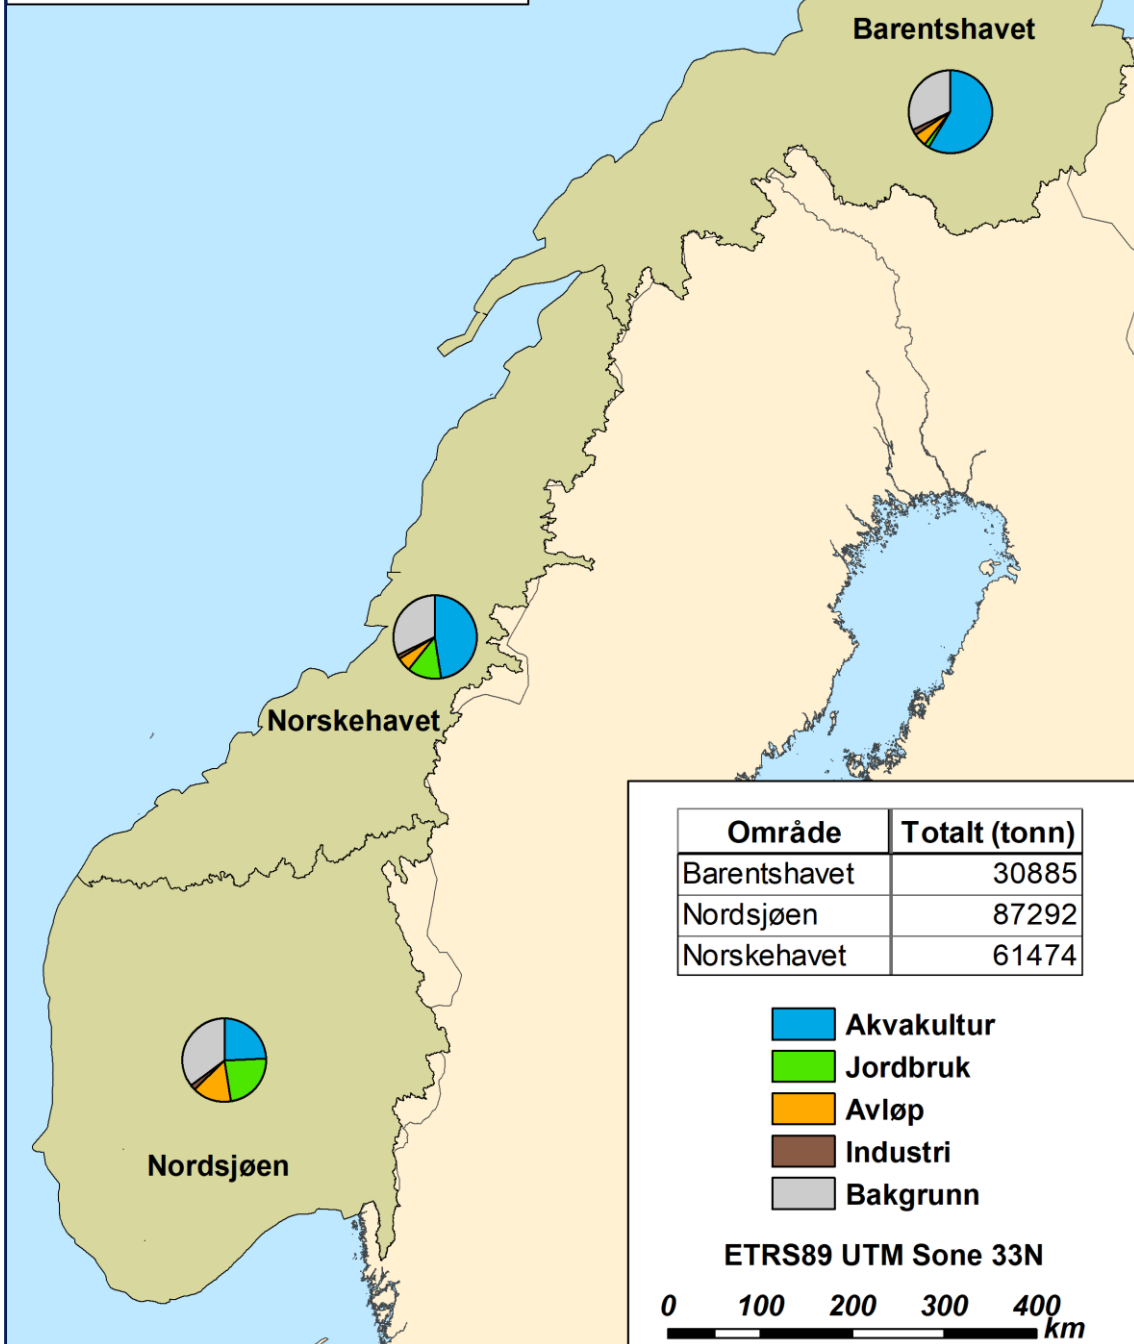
Barentshavet

Norskehavet

Nordsjøen

| Område | Totalt (tonn) |
|---|---|
| Barentshavet | 30885 |
| Nordsjøen | 87292 |
| Norskehavet | 61474 |

Akvakultur
Jordbruk
Avløp
Industri
Bakgrunn

ETRS89 UTM Sone 33N

0 100 200 300 400 km